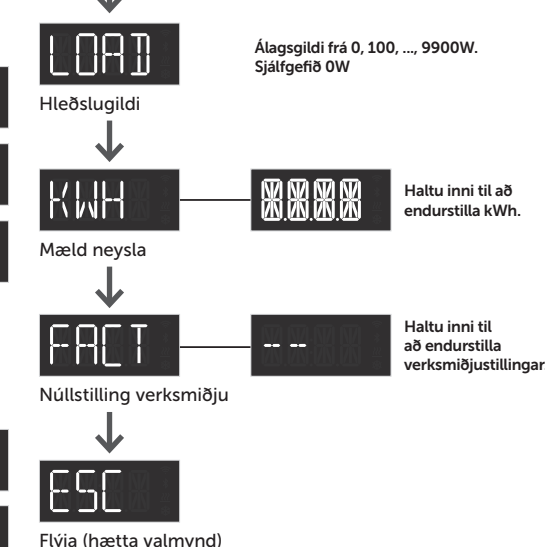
LOAD

Álagsgildi frá 0, 100, ..., 9900W. Sjálfgefið 0W

Hleðslugildi

KWH

8.8.8.8

Haltu inni til að endurstilla kWh.

Mæld neysla

FACT

-- --

Haltu inni til að endurstilla verksmiðjustillingar

Núllstilling verksmiðju

ESC

Flýja (hætta valmynd)